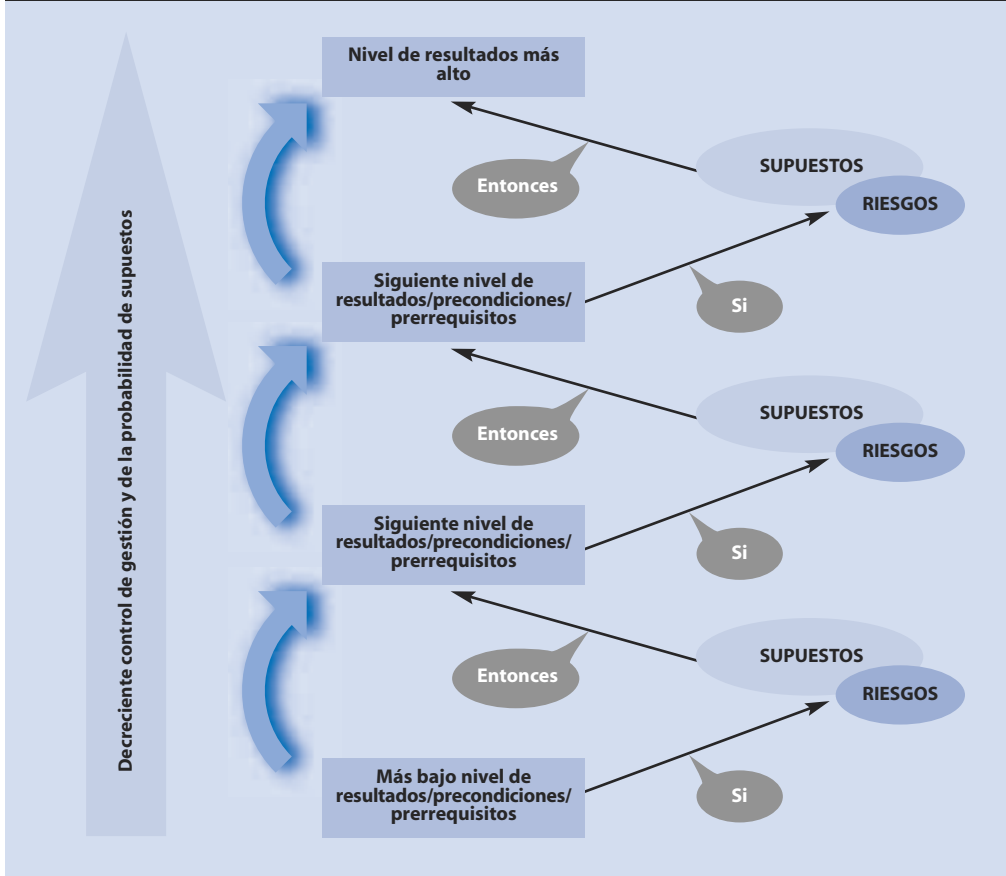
Decreciente control de gestión y de la probabilidad de supuestos

Nivel de resultados más alto

Entonces

SUPUESTOS

RIESGOS

Siguiente nivel de resultados/precondiciones/prerrequisitos

Si

Entonces

SUPUESTOS

RIESGOS

Siguiente nivel de resultados/precondiciones/prerrequisitos

Si

Entonces

SUPUESTOS

RIESGOS

Más bajo nivel de resultados/precondiciones/prerrequisitos

Si